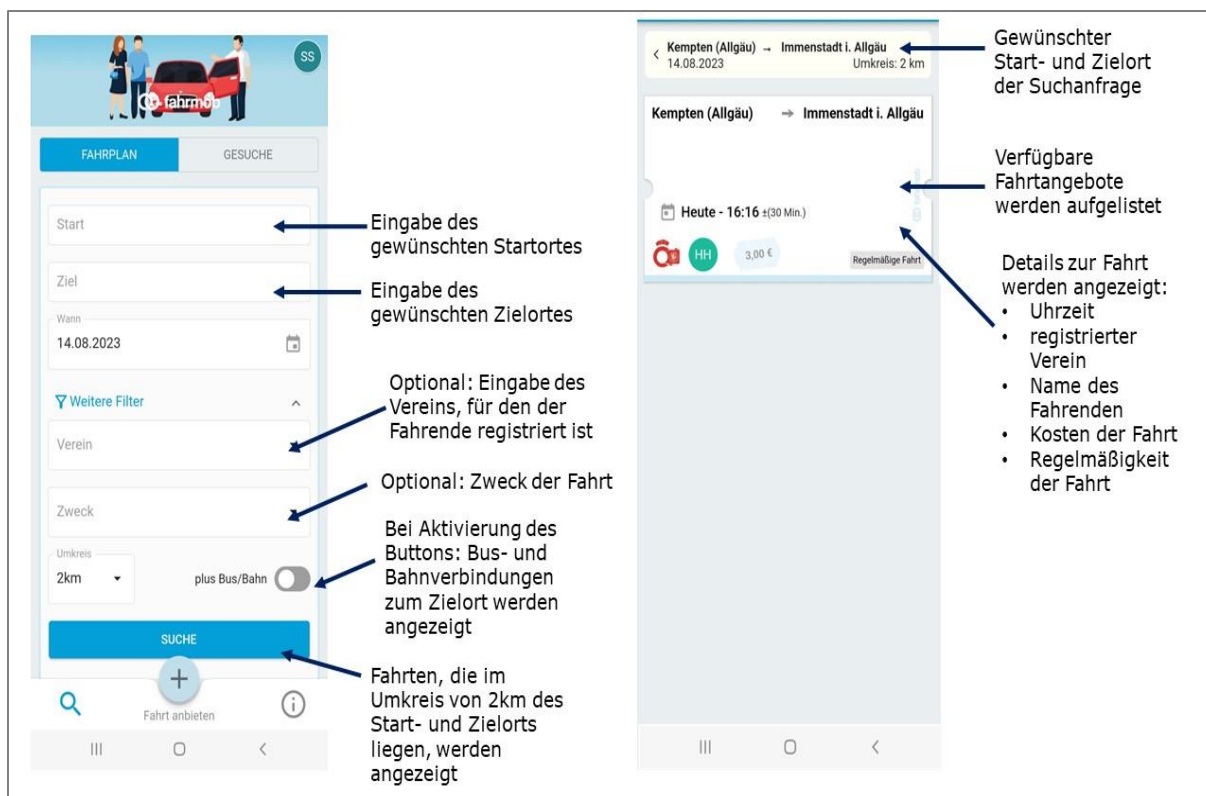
SS

fahrmob

FAHRPLAN GESUCHE

Start

Eingabe des gewünschten Startortes

Ziel

Eingabe des gewünschten Zielortes

Wann
14.08.2023

Weitere Filter

Optional: Eingabe des Vereins, für den der Fahrende registriert ist

Verein

Optional: Zweck der Fahrt

Zweck

Bei Aktivierung des Buttons: Bus- und Bahnverbindungen zum Zielort werden angezeigt

Umkreis
2km

plus Bus/Bahn

SUCHE

Fahrten, die im Umkreis von 2km des Start- und Zielorts liegen, werden angezeigt

+
Fahrt anbieten

Kempten (Allgäu) → Immenstadt i. Allgäu
14.08.2023 Umkreis: 2 km

Gewünschter Start- und Zielort der Suchanfrage

Kempten (Allgäu) → Immenstadt i. Allgäu

Verfügbare Fahrtangebote werden aufgelistet

Heute - 16:16 ±(30 Min.)

HH 3,00 € Regelmäßige Fahrt

Details zur Fahrt werden angezeigt:
• Uhrzeit
• registrierter Verein
• Name des Fahrenden
• Kosten der Fahrt
• Regelmäßigkeit der Fahrt